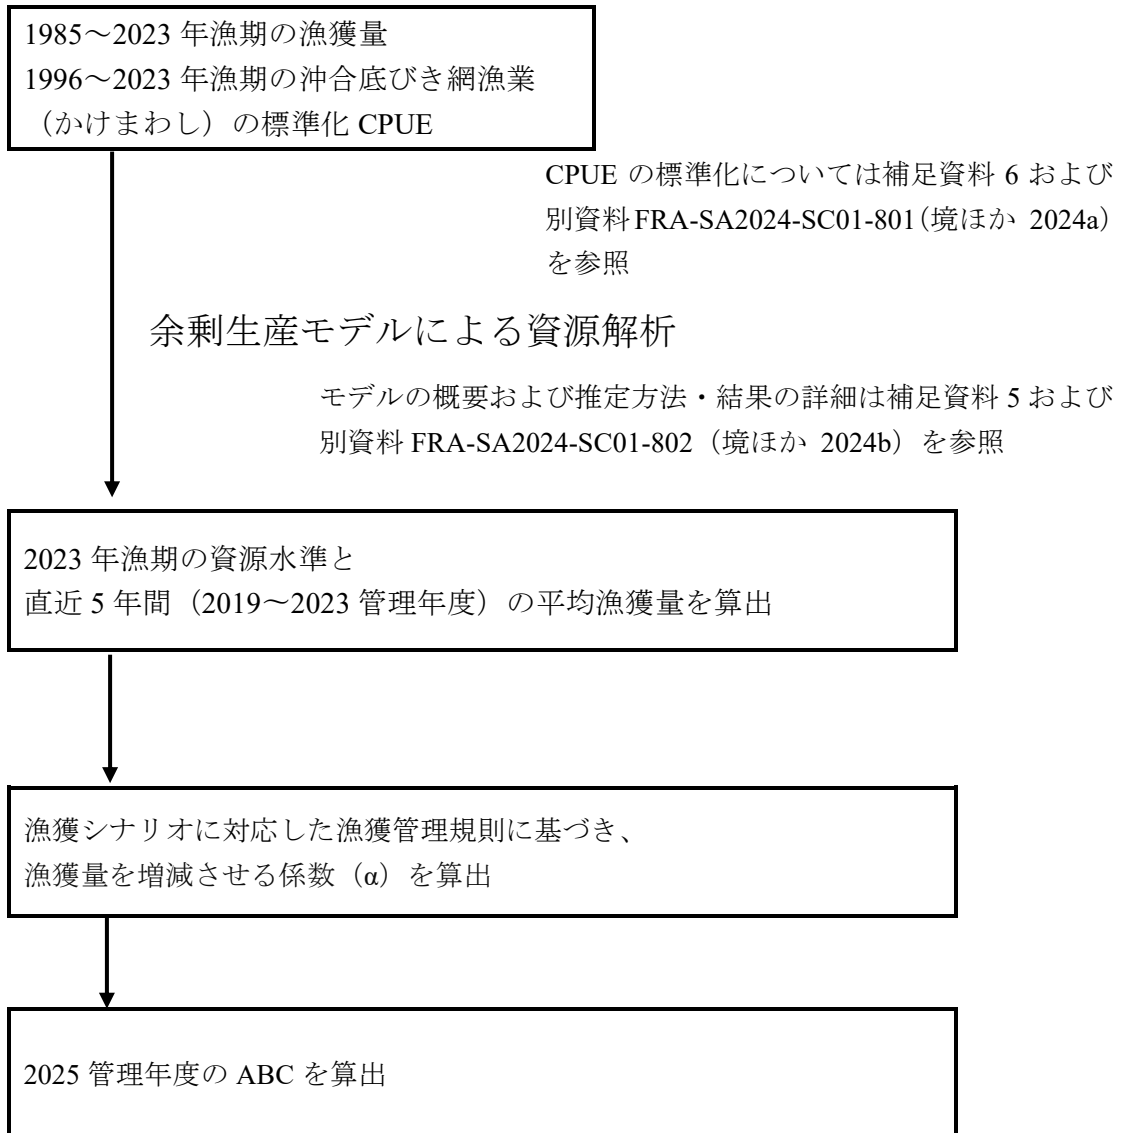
1985～2023 年漁期の漁獲量
1996～2023 年漁期の沖合底びき網漁業（かけまわし）の標準化 CPUE

CPUE の標準化については補足資料 6 および別資料 FRA-SA2024-SC01-801（境ほか 2024a）を参照

余剰生産モデルによる資源解析

モデルの概要および推定方法・結果の詳細は補足資料 5 および別資料 FRA-SA2024-SC01-802（境ほか 2024b）を参照

2023 年漁期の資源水準と
直近 5 年間（2019～2023 管理年度）の平均漁獲量を算出

漁獲シナリオに対応した漁獲管理規則に基づき、
漁獲量を増減させる係数（α）を算出

2025 管理年度の ABC を算出